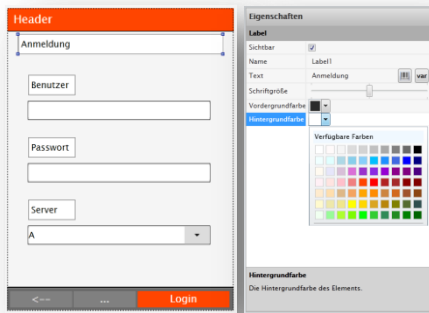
Header

Anmeldung

Benutzer

Passwort

Server

A

<--

...

Login

Eigenschaften

Label

Sichtbar ✓

Name Label1

Text Anmeldung var

Schriftgröße

Vordergrundfarbe

Hintergrundfarbe

Verfügbare Farben

Hintergrundfarbe

Die Hintergrundfarbe des Elements.